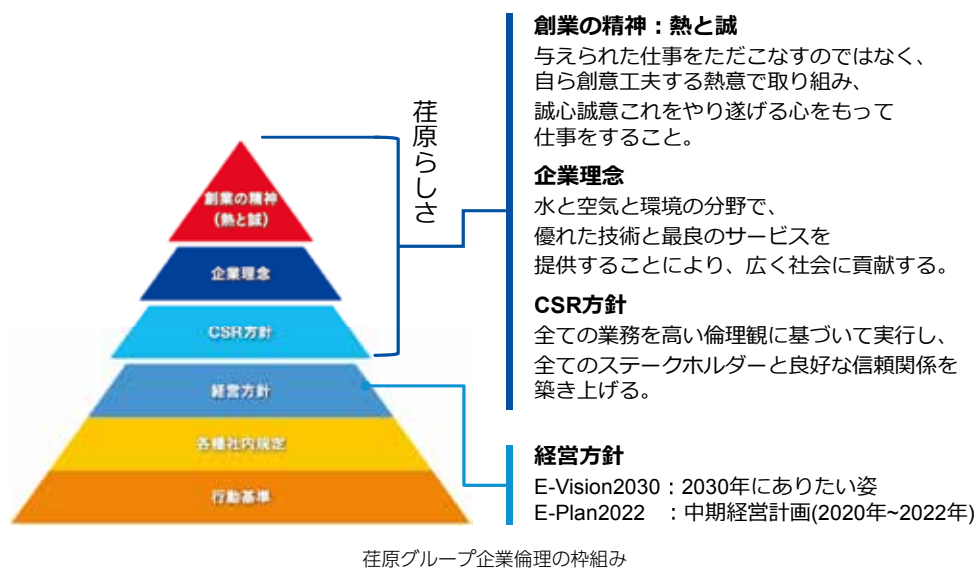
創業の精神
(熱と誠)

企業理念

CSR方針

経営方針

各種社内規定

行動基準

荏原らしさ

創業の精神：熱と誠
与えられた仕事をただこなすのではなく、自ら創意工夫する熱意で取り組み、誠心誠意これをやり遂げる心をもって仕事をすること。

企業理念
水と空気と環境の分野で、優れた技術と最良のサービスを提供することにより、広く社会に貢献する。

CSR方針
全ての業務を高い倫理観に基づいて実行し、全てのステークホルダーと良好な信頼関係を築き上げる。

経営方針
E-Vision2030：2030年にありたい姿
E-Plan2022　：中期経営計画(2020年~2022年)

荏原グループ企業倫理の枠組み